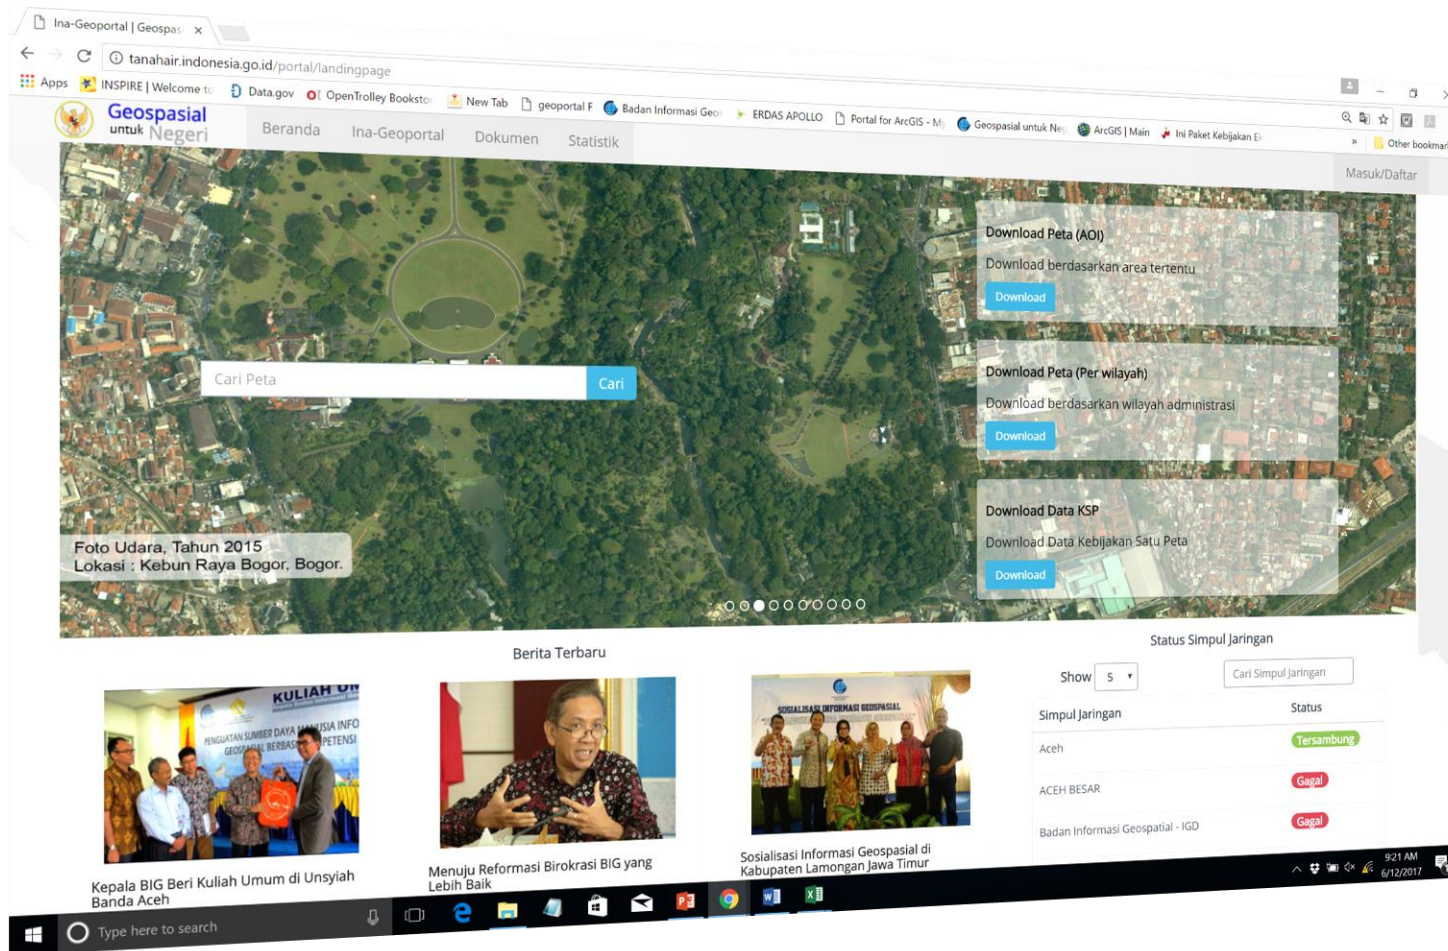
Ina-Geoportal | Geospasi ×

tanahair.indonesia.go.id/portal/landingpage

Apps INSPIRE | Welcome to Data.gov OpenTrolley Bookstor New Tab geoportal F Badan Informasi Geo ERDAS APOLLO Portal for ArcGIS - My Geospasial untuk Ne ArcGIS | Main Ini Paket Kebijakan E » Other bookmar

Geospasial untuk Negeri

Beranda Ina-Geoportal Dokumen Statistik

Masuk/Daftar

Download Peta (AOI)
Download berdasarkan area tertentu
Download

Cari Peta Cari

Download Peta (Per wilayah)
Download berdasarkan wilayah administrasi
Download

Download Data KSP
Download Data Kebijakan Satu Peta
Download

Foto Udara, Tahun 2015
Lokasi : Kebun Raya Bogor, Bogor.

Berita Terbaru

Status Simpul Jaringan

Show 5

Cari Simpul Jaringan

| Simpul Jaringan | Status |
|---|---|
| Aceh | Tersambung |
| ACEH BESAR | Gagal |
| Badan Informasi Geospatial - IGD | Gagal |

KULIAH UM
PENGUATAN SUMBER DAYA MANUSIA INFO GEOSPASIAL BERBASIS KOMPETENSI

Kepala BIG Beri Kuliah Umum di Unsyiah Banda Aceh

Menuju Reformasi Birokrasi BIG yang Lebih Baik

SOSIALISASI INFORMASI GEOSPASIAL

Sosialisasi Informasi Geospasial di Kabupaten Lamongan Jawa Timur

Type here to search

9:21 AM 6/12/2017